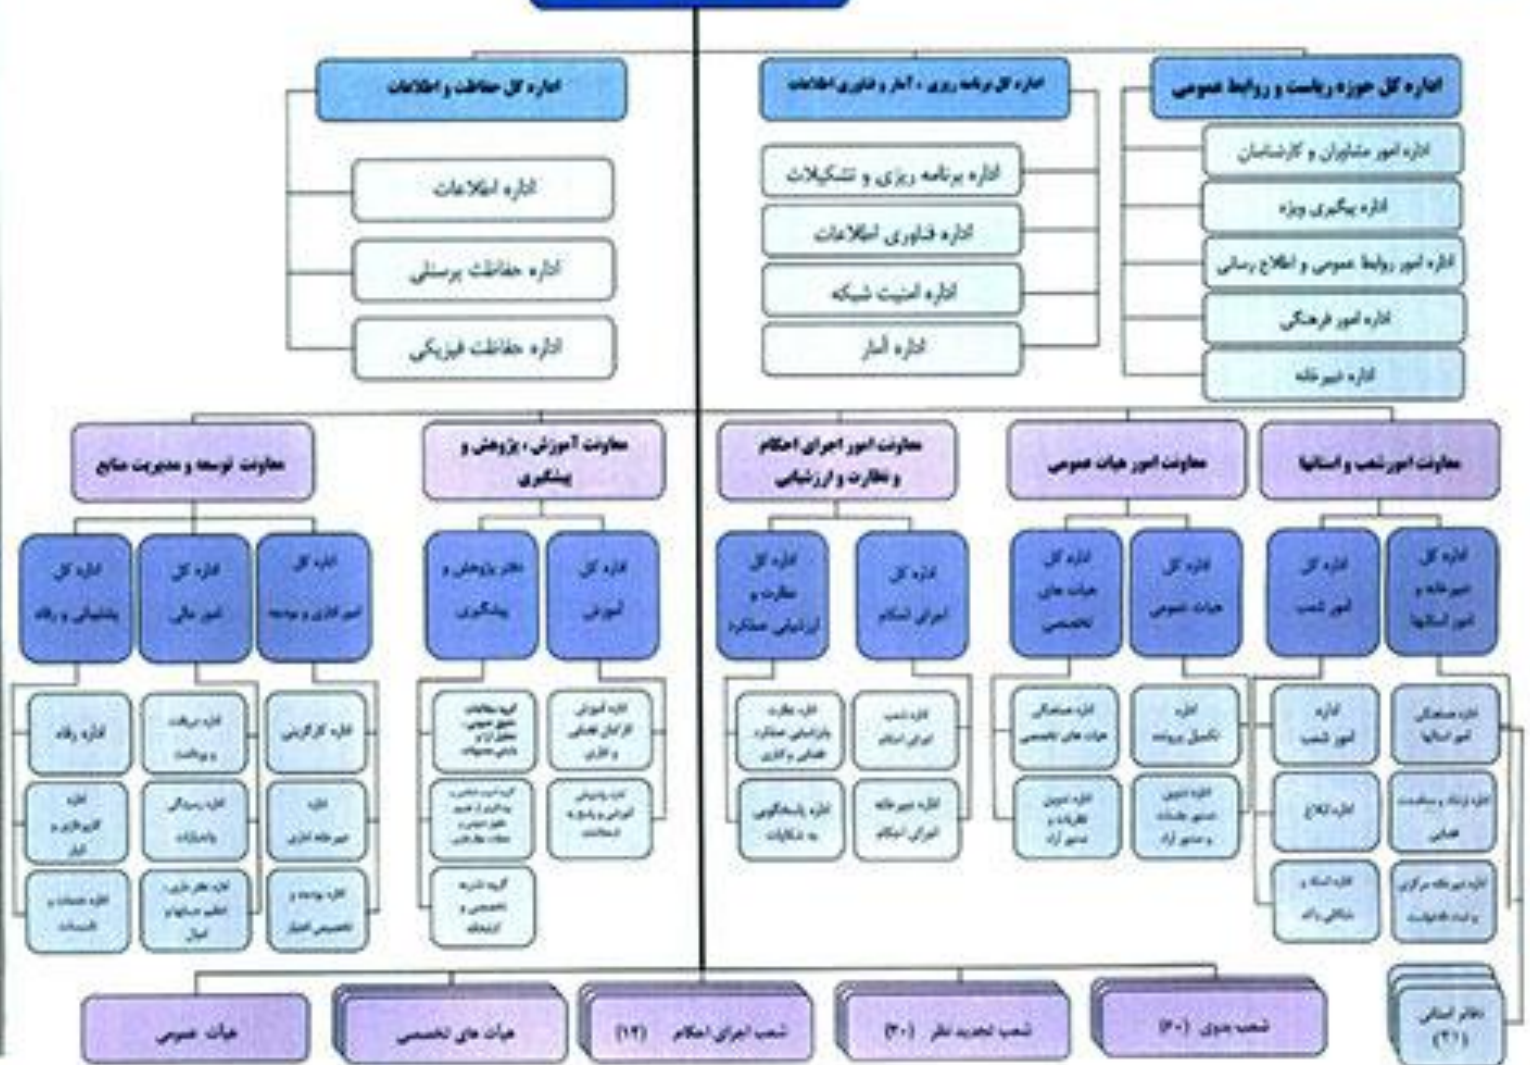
اداره کل حوزه ریاست و روابط عمومی

اداره امور مشاوران و کارشناسان

اداره پیگیری ویژه

اداره امور روابط عمومی و اطلاع رسانی

اداره امور فرهنگی

اداره دبیرخانه

اداره کل برنامه ریزی ، آمار و فناوری اطلاعات

اداره برنامه ریزی و تشکیلات

اداره فناوری اطلاعات

اداره امنیت شبکه

اداره آمار

اداره کل حفاظت و اطلاعات

اداره اطلاعات

اداره حفاظت پرسنلی

اداره حفاظت فیزیکی

معاونت امور شعب و استانها

اداره کل دبیرخانه و امور استانها

اداره کل امور شعب

معاونت امور هیات عمومی

اداره کل هیات عمومی

اداره کل هیات های تخصصی

معاونت امور اجرای احکام و نظارت و ارزشیابی

اداره کل اجرای احکام

اداره کل نظارت و ارزشیابی عملکرد

معاونت آموزش ، پژوهش و پیشگیری

اداره کل آموزش

مرکز پژوهش و پیشگیری

معاونت توسعه و مدیریت منابع

اداره کل امور اداری و توسعه

اداره کل امور مالی

اداره کل پشتیبانی و رفاه

اداره هماهنگی امور استانها

اداره ارشاد و میانجیگری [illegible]

اداره دبیرخانه مرکزی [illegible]

اداره امور شعب

اداره ابلاغ

اداره اسناد و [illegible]

اداره تکمیل پرونده

اداره تدوین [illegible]

اداره هماهنگی هیات های تخصصی

اداره تدوین نظریات و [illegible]

اداره شعب اجرای احکام

اداره دبیرخانه اجرای احکام

اداره نظارت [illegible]

اداره پاسخگویی به شکایات

اداره آموزش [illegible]

اداره پشتیبانی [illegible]

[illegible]

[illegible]

گروه تشریح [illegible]

اداره کارگزینی

اداره دبیرخانه اداری

اداره بودجه و تخصیص اعتبار

اداره دریافت و پرداخت

اداره رسیدگی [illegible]

اداره نظارت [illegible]

اداره رفاه

اداره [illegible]

اداره خدمات و تاسیسات

هیات عمومی

هیات های تخصصی

شعب اجرای احکام (۱۲)

شعب تجدید نظر (۳۰)

شعب بدوی (۶۰)

دفاتر استانی (۳۱)